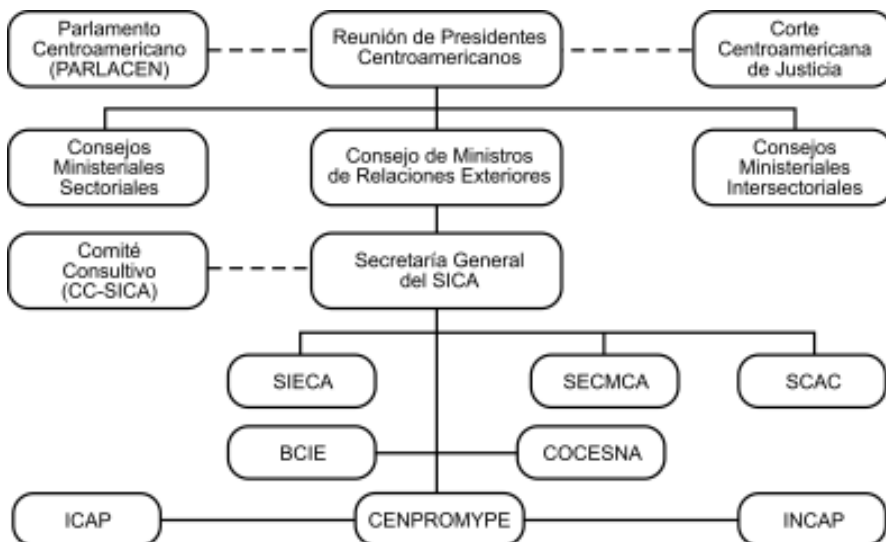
Parlamento Centroamericano (PARLACEN)

Reunión de Presidentes Centroamericanos

Corte Centroamericana de Justicia

Consejos Ministeriales Sectoriales

Consejo de Ministros de Relaciones Exteriores

Consejos Ministeriales Intersectoriales

Comité Consultivo (CC-SICA)

Secretaría General del SICA

SIECA

SECMCA

SCAC

BCIE

COCESNA

ICAP

CENPROMYPE

INCAP